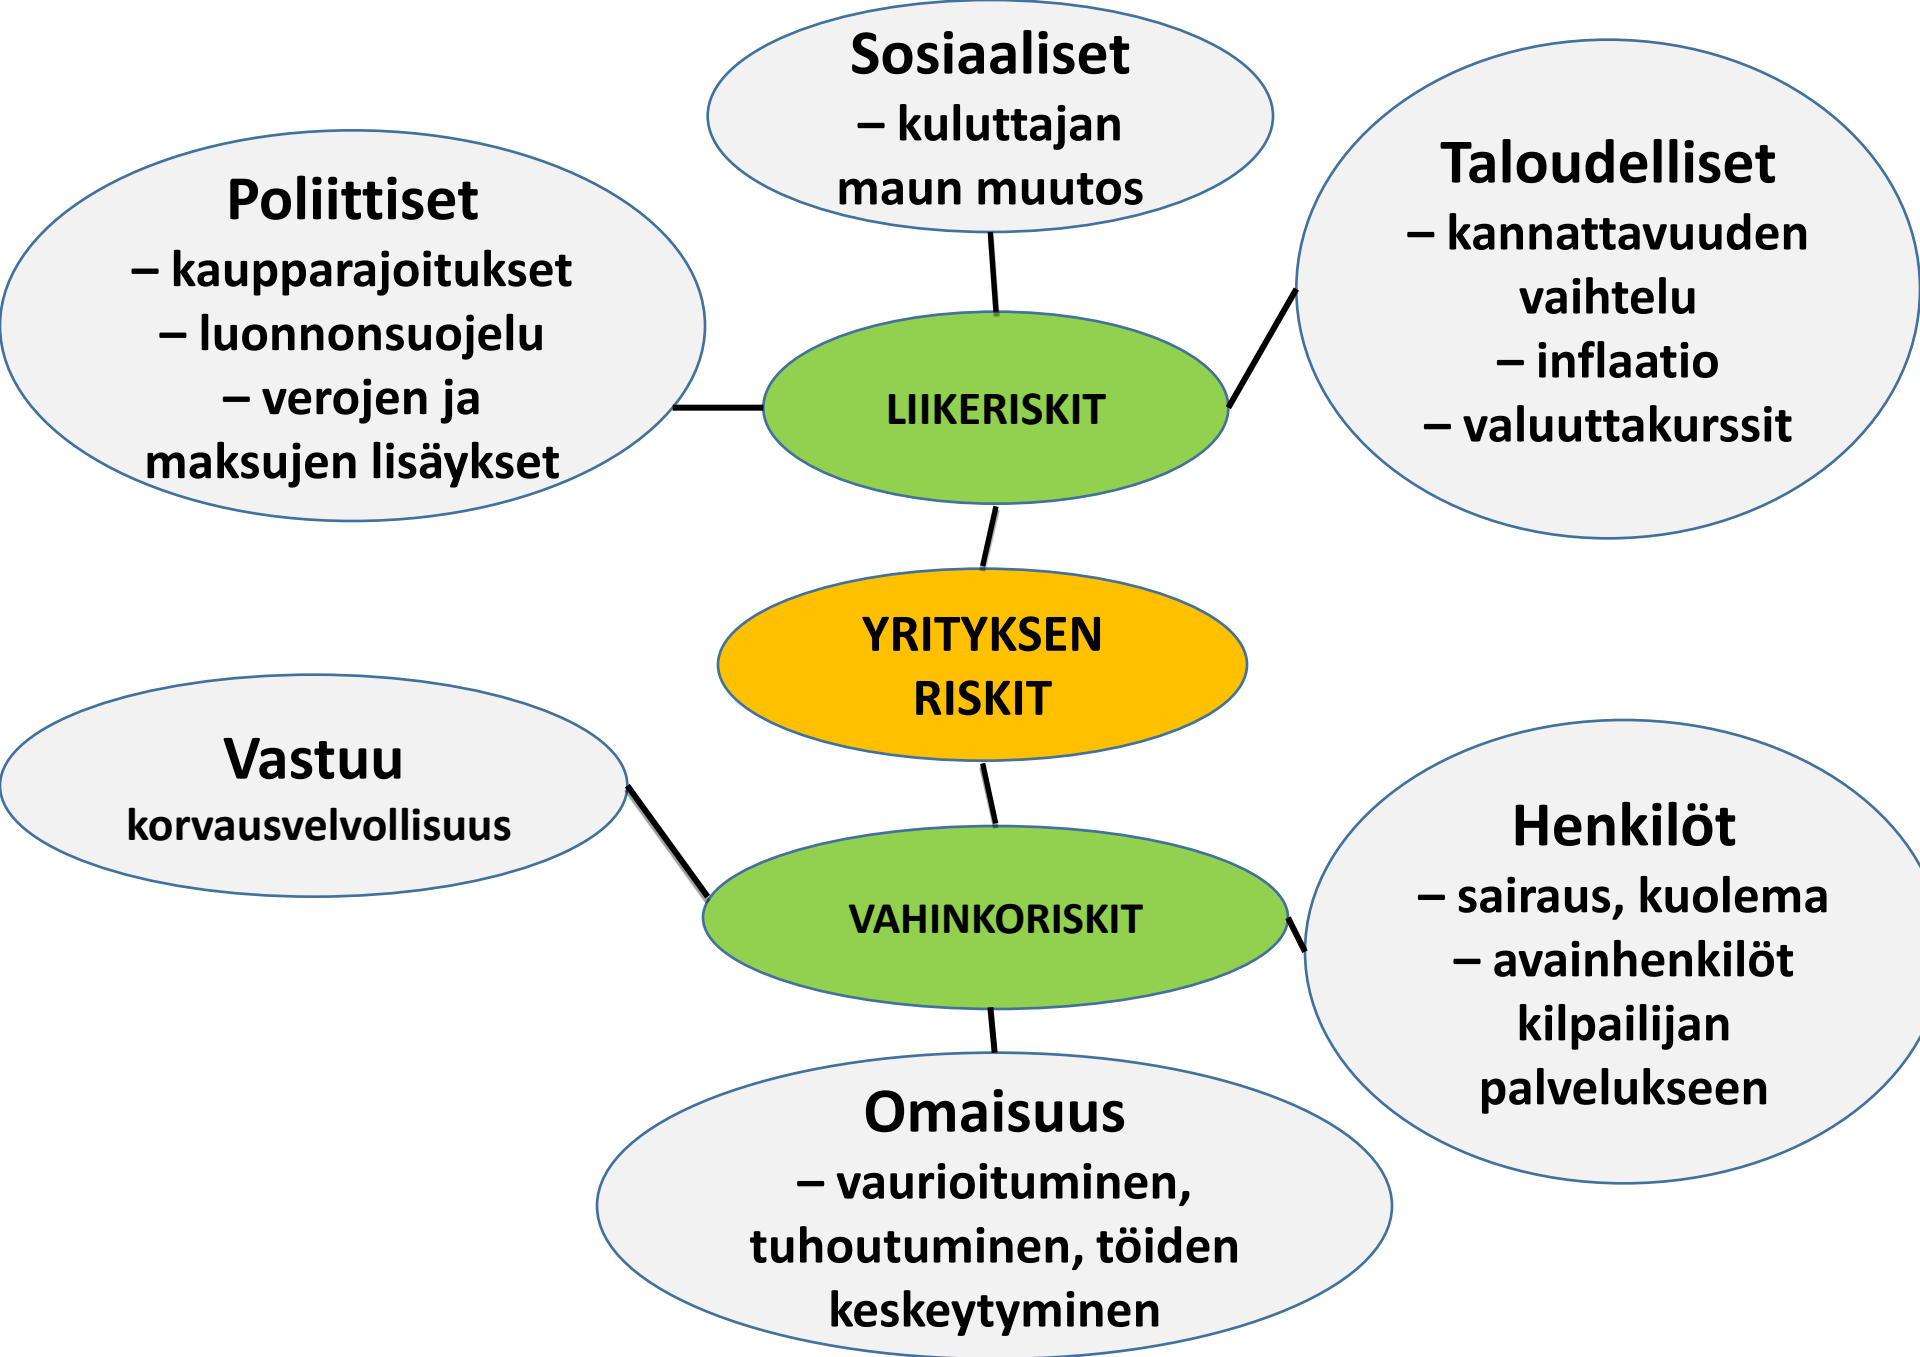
Sosiaaliset
– kuluttajan maun muutos

Poliittiset
– kaupparajoitukset
– luonnonsuojelu
– verojen ja maksujen lisäykset

Taloudelliset
– kannattavuuden vaihtelu
– inflaatio
– valuuttakurssit

LIIKERISKIT

YRITYKSEN RISKIT

Vastuu
korvausvelvollisuus

VAHINKORISKIT

Henkilöt
– sairaus, kuolema
– avainhenkilöt kilpailijan palvelukseen

Omaisuus
– vaurioituminen, tuhoutuminen, töiden keskeytyminen